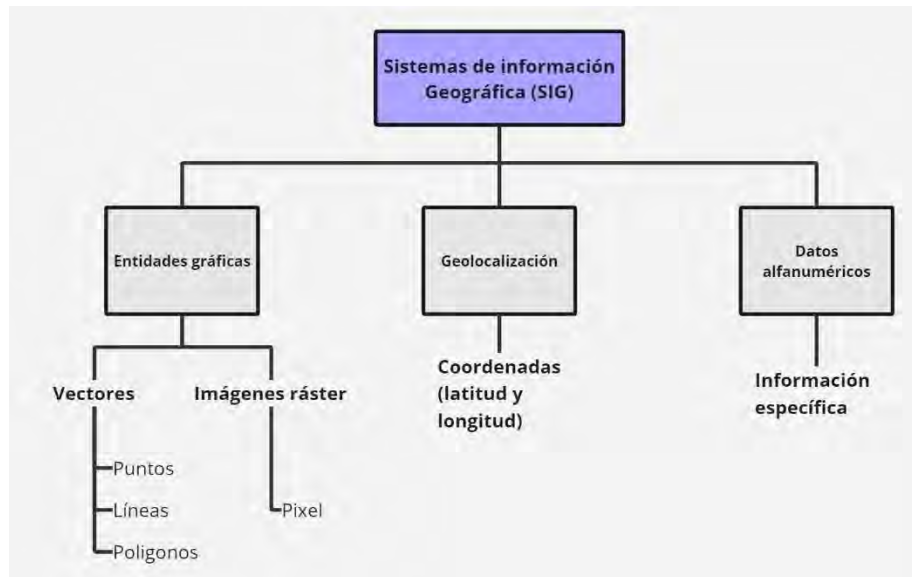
Sistemas de información Geográfica (SIG)

Entidades gráficas

Geolocalización

Datos alfanuméricos

Vectores

Imágenes ráster

Coordenadas (latitud y longitud)

Información específica

Puntos

Líneas

Poligonos

Pixel